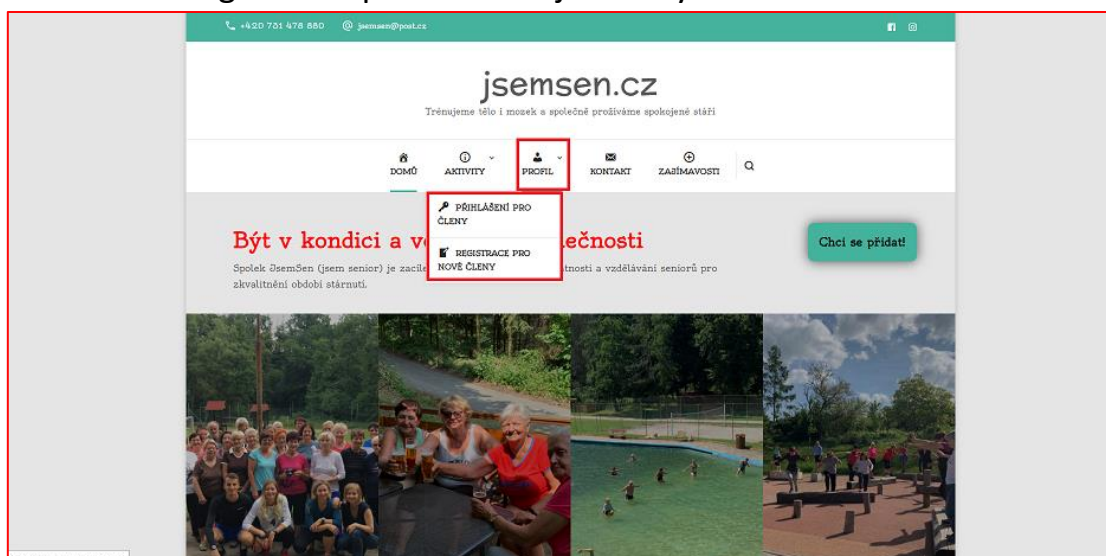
+420 731 478 880 jsemsen@post.cz

jsemsen.cz

Trénujeme tělo i mozek a společně prožíváme spokojené stáří

DOMŮ AKTIVITY PROFIL KONTAKT ZAJÍMAVOSTI

PŘIHLÁŠENÍ PRO ČLENY

REGISTRACE PRO NOVÉ ČLENY

Být v kondici a v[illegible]lečnosti

Chci se přidat!

Spolek JsemSen (jsem senior) je zaměř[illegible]tnosti a vzdělávání seniorů pro zkvalitnění období stárnutí.